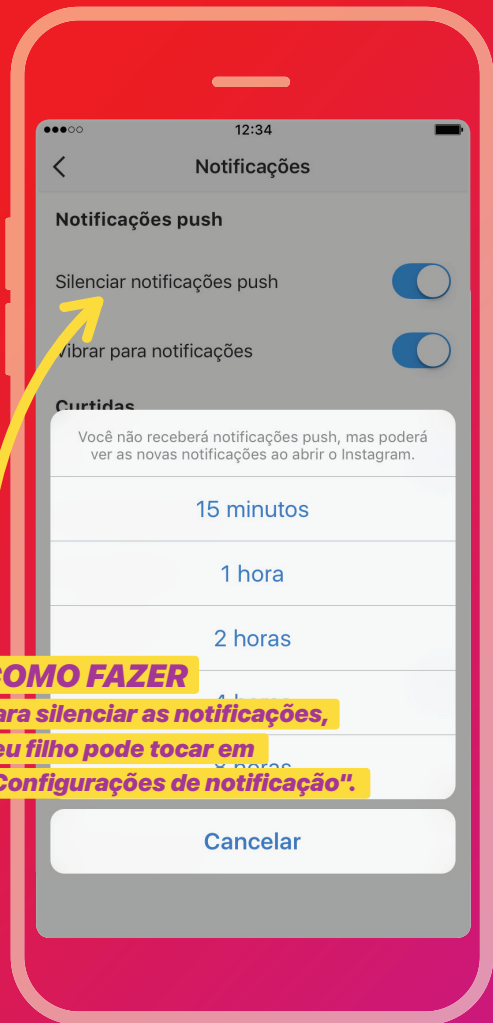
●●●○○ 12:34

Notificações

Notificações push

Silenciar notificações push

Vibrar para notificações

Curtidas

Você não receberá notificações push, mas poderá ver as novas notificações ao abrir o Instagram.

15 minutos

1 hora

2 horas

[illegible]

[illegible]

OMO FAZER
ara silenciar as notificações, eu filho pode tocar em Configurações de notificação".

Cancelar